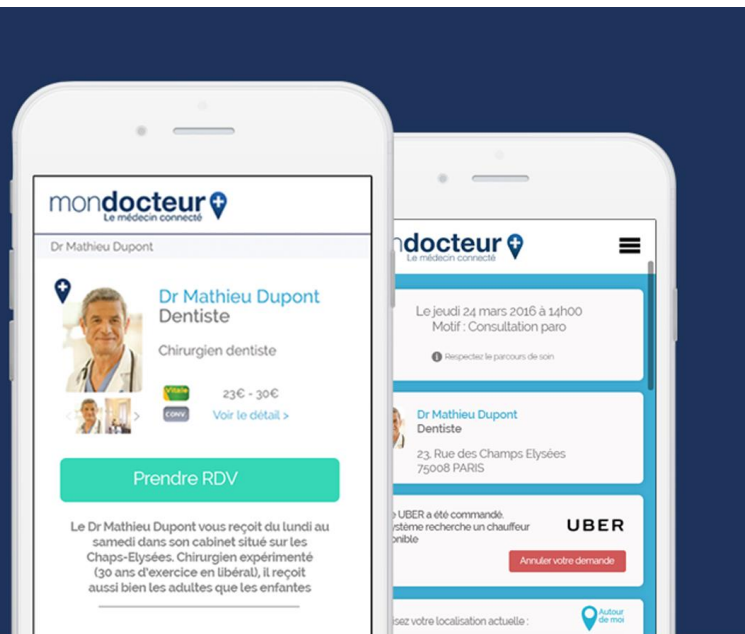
mondocteur
Le médecin connecté

Dr Mathieu Dupont

Dr Mathieu Dupont
Dentiste

Chirurgien dentiste

Vitale
CONV
23€ - 30€
Voir le détail >

Prendre RDV

Le Dr Mathieu Dupont vous reçoit du lundi au samedi dans son cabinet situé sur les Chaps-Elysées. Chirurgien expérimenté (30 ans d'exercice en libéral), il reçoit aussi bien les adultes que les enfantes

ndocteur
Le médecin connecté

Le jeudi 24 mars 2016 à 14h00
Motif : Consultation paro

Respectez le parcours de soin

Dr Mathieu Dupont
Dentiste

23, Rue des Champs Elysées
75008 PARIS

UBER a été commandé. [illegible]ystème recherche un chauffeur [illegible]onible

UBER

Annuler votre demande

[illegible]sez votre localisation actuelle :

Autour de moi